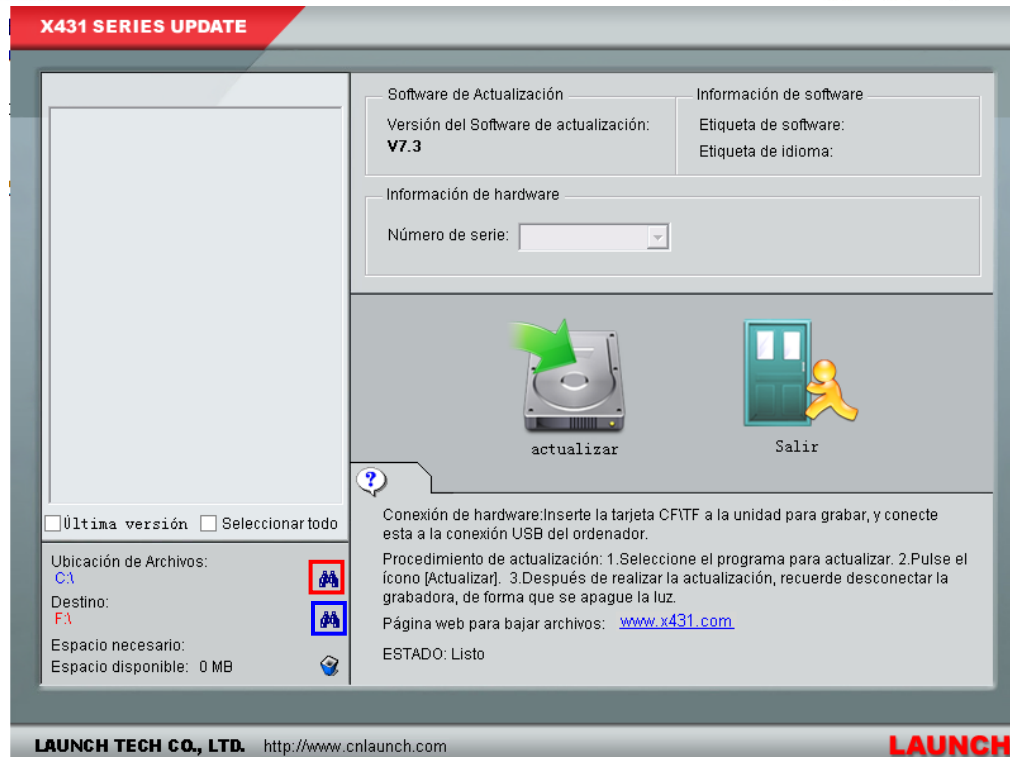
X431 SERIES UPDATE

Última versión
Seleccionar todo

Ubicación de Archivos:
C:\
Destino:
F:\
Espacio necesario:
Espacio disponible: 0 MB

Software de Actualización
Versión del Software de actualización:
V7.3

Información de software
Etiqueta de software:
Etiqueta de idioma:

Información de hardware
Número de serie:

actualizar
Salir

?

Conexión de hardware:Inserte la tarjeta CF\TF a la unidad para grabar, y conecte esta a la conexión USB del ordenador.

Procedimiento de actualización: 1.Seleccione el programa para actualizar. 2.Pulse el ícono [Actualizar]. 3.Después de realizar la actualización, recuerde desconectar la grabadora, de forma que se apague la luz.

Página web para bajar archivos: www.x431.com

ESTADO: Listo

LAUNCH TECH CO., LTD. http://www.cnlaunch.com
LAUNCH